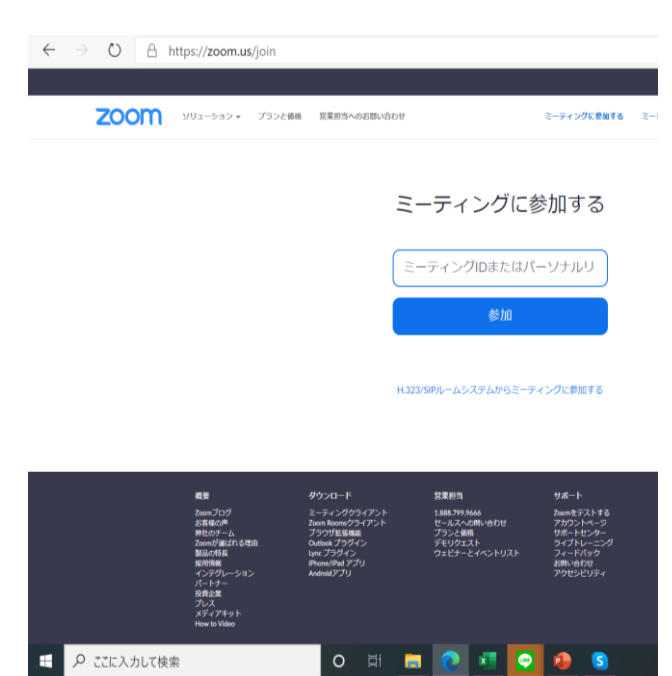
https://zoom.us/join

zoom ソリューション ▾ プランと価格 営業担当へのお問い合わせ ミーティングに参加する ミー

ミーティングに参加する

ミーティングIDまたはパーソナルリ

参加

H.323/SIPルームシステムからミーティングに参加する

概要
Zoomブログ
お客様の声
弊社のチーム
Zoomが選ばれる理由
製品の特長
採用情報
インテグレーション
パートナー
投資企業
プレス
メディアキット
How to Video

ダウンロード
ミーティングクライアント
Zoom Roomsクライアント
ブラウザ拡張機能
Outlook プラグイン
Lync プラグイン
iPhone/iPad アプリ
Androidアプリ

営業担当
1.888.799.9666
セールスへの問い合わせ
プランと価格
デモリクエスト
ウェビナーとイベントリスト

サポート
Zoomをテストする
アカウントページ
サポートセンター
ライブトレーニング
フィードバック
お問い合わせ
アクセシビリティ

ここに入力して検索